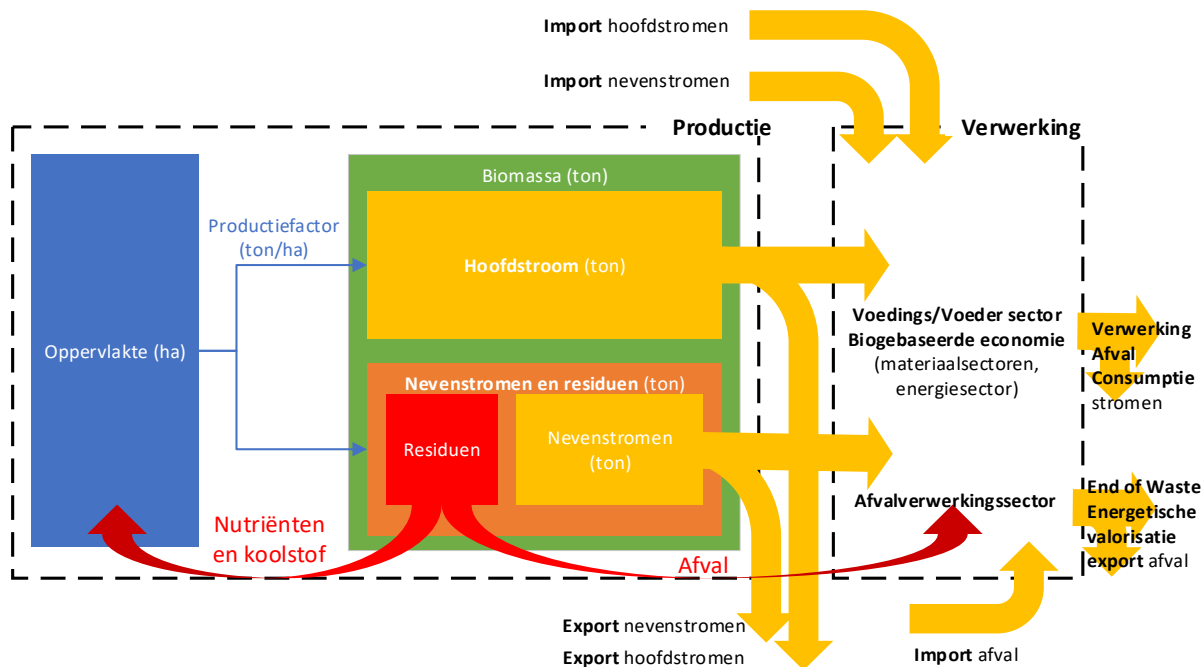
**Import** hoofdstromen

**Import** nevenstromen

**Productie**

**Verwerking**

Biomassa (ton)

Productiefactor (ton/ha)

**Hoofdstroom** (ton)

Oppervlakte (ha)

**Nevenstromen en residuen** (ton)

Residuen

Nevenstromen (ton)

**Voedings/Voeder sector**
**Biogebaseerde economie**
(materiaalsectoren, energiesector)

**Verwerking**
**Afval**
**Consumptie**
stromen

**Afvalverwerkingssector**

**End of Waste**
**Energetische valorisatie**
**export** afval

Nutriënten en koolstof

Afval

**Export** nevenstromen

**Export** hoofdstromen

**Import** afval